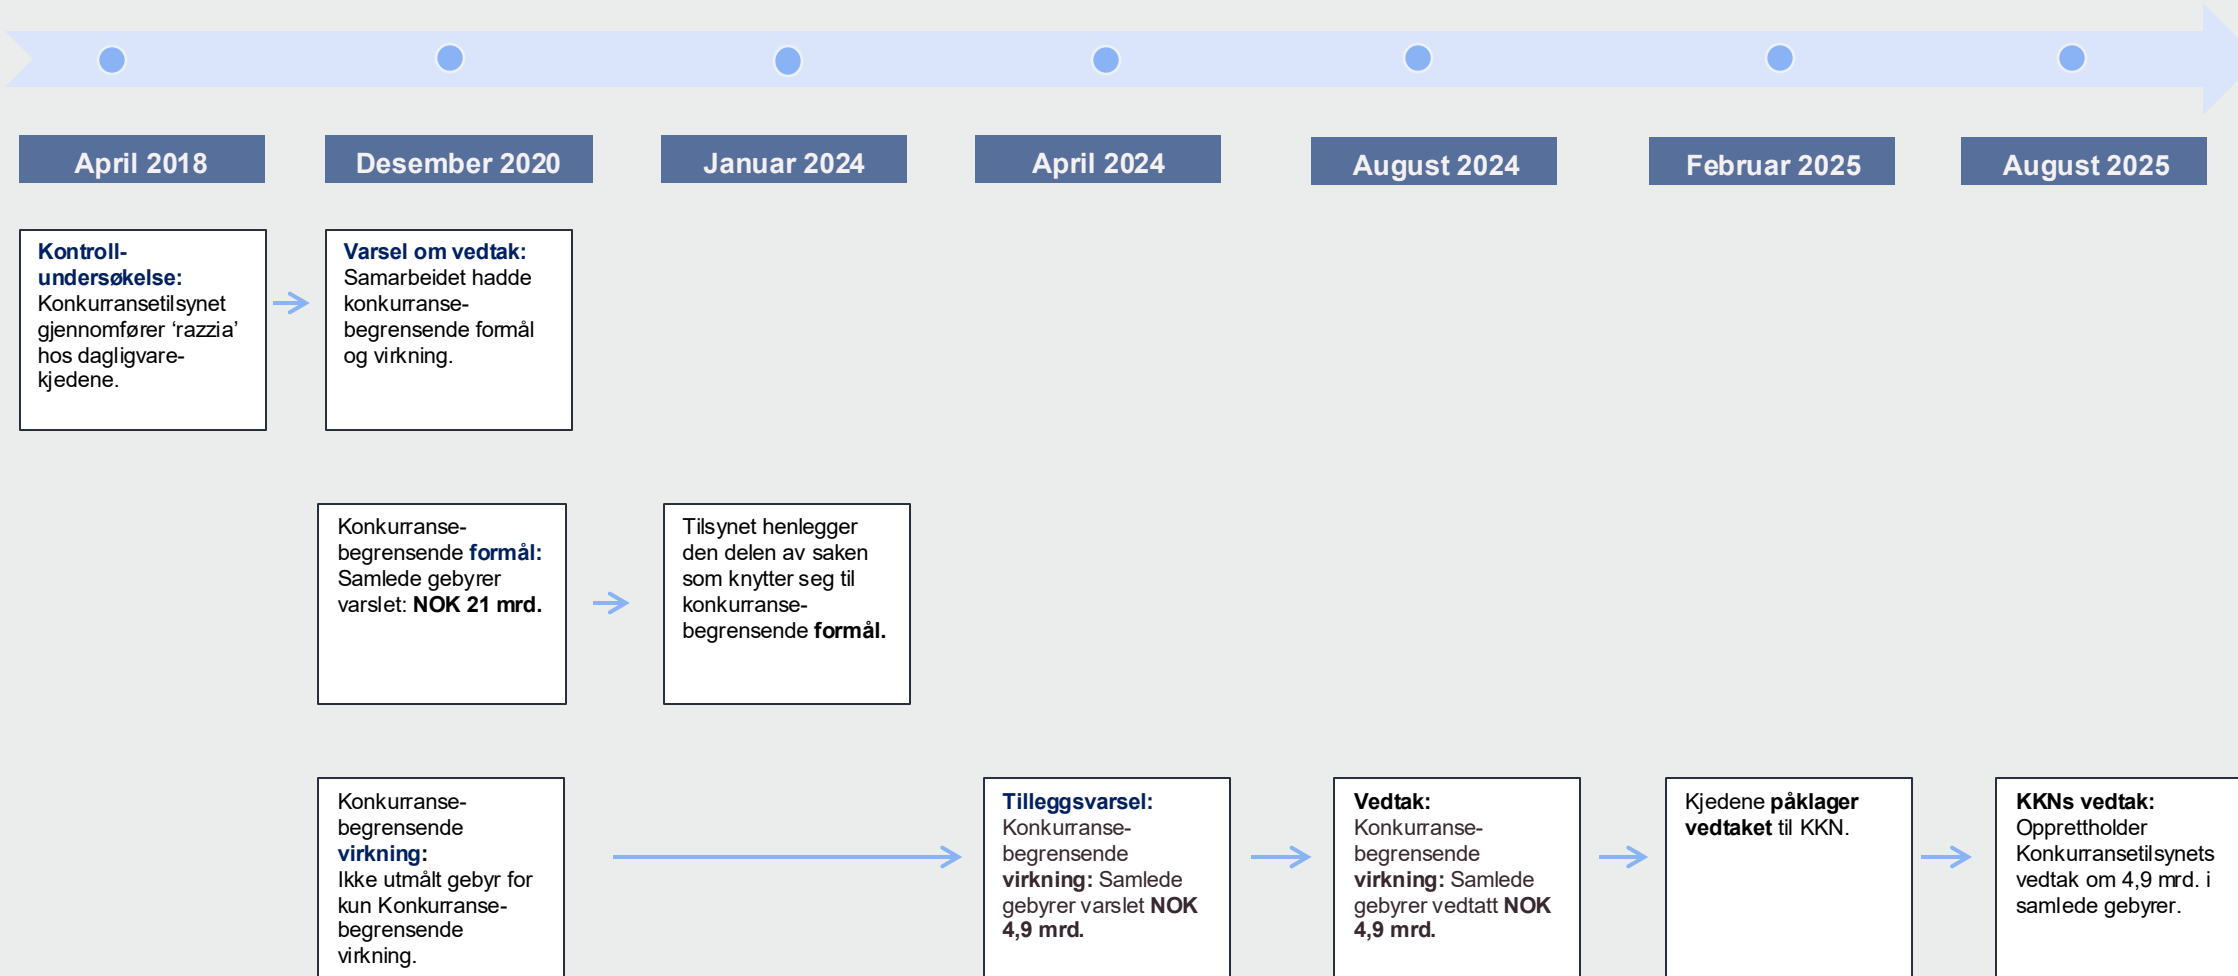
April 2018

Desember 2020

Januar 2024

April 2024

August 2024

Februar 2025

August 2025

**Kontrollundersøkelse:** Konkurransetilsynet gjennomfører 'razzia' hos dagligvarekjedene.

**Varsel om vedtak:** Samarbeidet hadde konkurransebegrensende formål og virkning.

Konkurransebegrensende **formål:** Samlede gebyrer varslet: **NOK 21 mrd.**

Tilsynet henlegger den delen av saken som knytter seg til konkurransebegrensende **formål.**

Konkurransebegrensende **virkning:** Ikke utmålt gebyr for kun Konkurransebegrensende virkning.

**Tilleggsvarsel:** Konkurransebegrensende **virkning:** Samlede gebyrer varslet **NOK 4,9 mrd.**

**Vedtak:** Konkurransebegrensende **virkning:** Samlede gebyrer vedtatt **NOK 4,9 mrd.**

Kjedene **påklager vedtaket** til KKN.

**KKNs vedtak:** Opprettholder Konkurransetilsynets vedtak om 4,9 mrd. i samlede gebyrer.